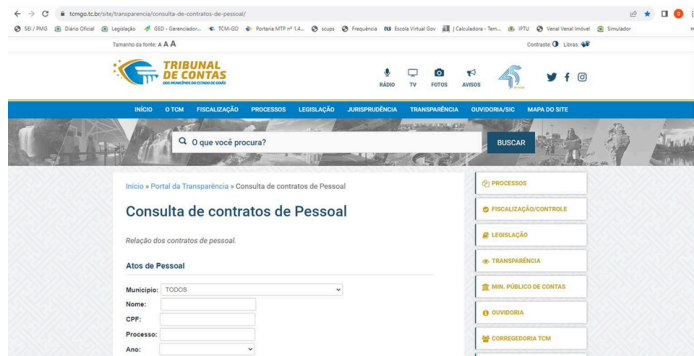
tcmgo.tc.br/site/transparencia/consulta-de-contratos-de-pessoal/

SEI / PMG Diário Oficial Legislação GED - Gerenciador... TCM-GO Portaria MTP nº 14... scups Frequência Escola Virtual Gov | Calculadora - Tem... IPTU Venal Venal Imóvel Simulador

Tamanho da fonte: A A A

Contraste Libras

TRIBUNAL DE CONTAS
DOS MUNICÍPIOS DO ESTADO DE GOIÁS

RÁDIO TV FOTOS AVISOS

INÍCIO O TCM FISCALIZAÇÃO PROCESSOS LEGISLAÇÃO JURISPRUDÊNCIA TRANSPARÊNCIA OUVIDORIA/SIC MAPA DO SITE

O que você procura?

BUSCAR

Início » Portal da Transparência » Consulta de contratos de Pessoal

Consulta de contratos de Pessoal

Relação dos contratos de pessoal.

Atos de Pessoal

Município: TODOS
Nome:
CPF:
Processo:
Ano:

PROCESSOS
FISCALIZAÇÃO/CONTROLE
LEGISLAÇÃO
TRANSPARÊNCIA
MIN. PÚBLICO DE CONTAS
OUVIDORIA
CORREGEDORIA TCM